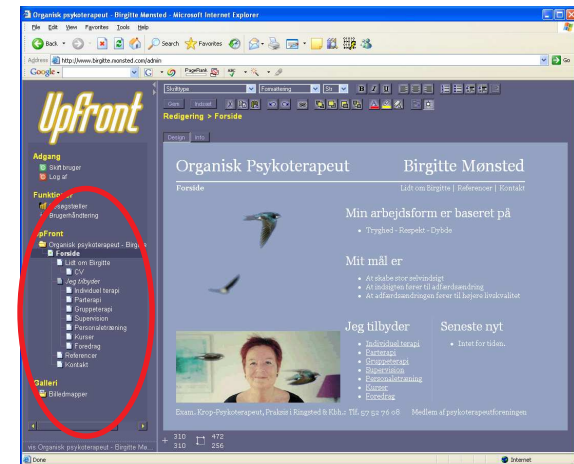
Organisk psykoterapeut - Birgitte Mønsted - Microsoft Internet Explorer

File Edit View Favorites Tools Help

Back Search Favorites

Address http://www.birgitte.monsted.com/admin Go

Google PageRank

UpFront

Adgang
Skift bruger
Log af

Funktioner
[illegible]sstyrer
Brugerhåndtering

UpFront
Organisk psykoterapeut - Birgi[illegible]
Forside
Lidt om Birgitte
CV
Jeg tilbyder
Individuel terapi
Parterapi
Gruppeterapi
Supervision
Personaletræning
Kurser
Foredrag
Referencer
Kontakt

Galleri
Billedmapper

Skrifttype Formatering Str B I U

Gem Indstil

Redigering > Forside

Design Info

Organisk Psykoterapeut Birgitte Mønsted

Forside Lidt om Birgitte | Referencer | Kontakt

Min arbejdsform er baseret på
• Tryghed - Respekt - Dybde

Mit mål er
• At skabe stor selvindsigt
• At indsigten fører til adfærdsændring
• At adfærdsændringen fører til højere livskvalitet

Jeg tilbyder
• Individuel terapi
• Parterapi
• Gruppeterapi
• Supervision
• Personaletræning
• Kurser
• Foredrag

Seneste nyt
• Intet for tiden.

Exam. Krop-Psykoterapeut, Praksis i Ringsted & Kbh. | Tlf. 57 52 76 08 Medlem af psykoterapeutforeningen

310 310 472 256

Organisk psykoterapeut - Birgitte Me...

Done Internet